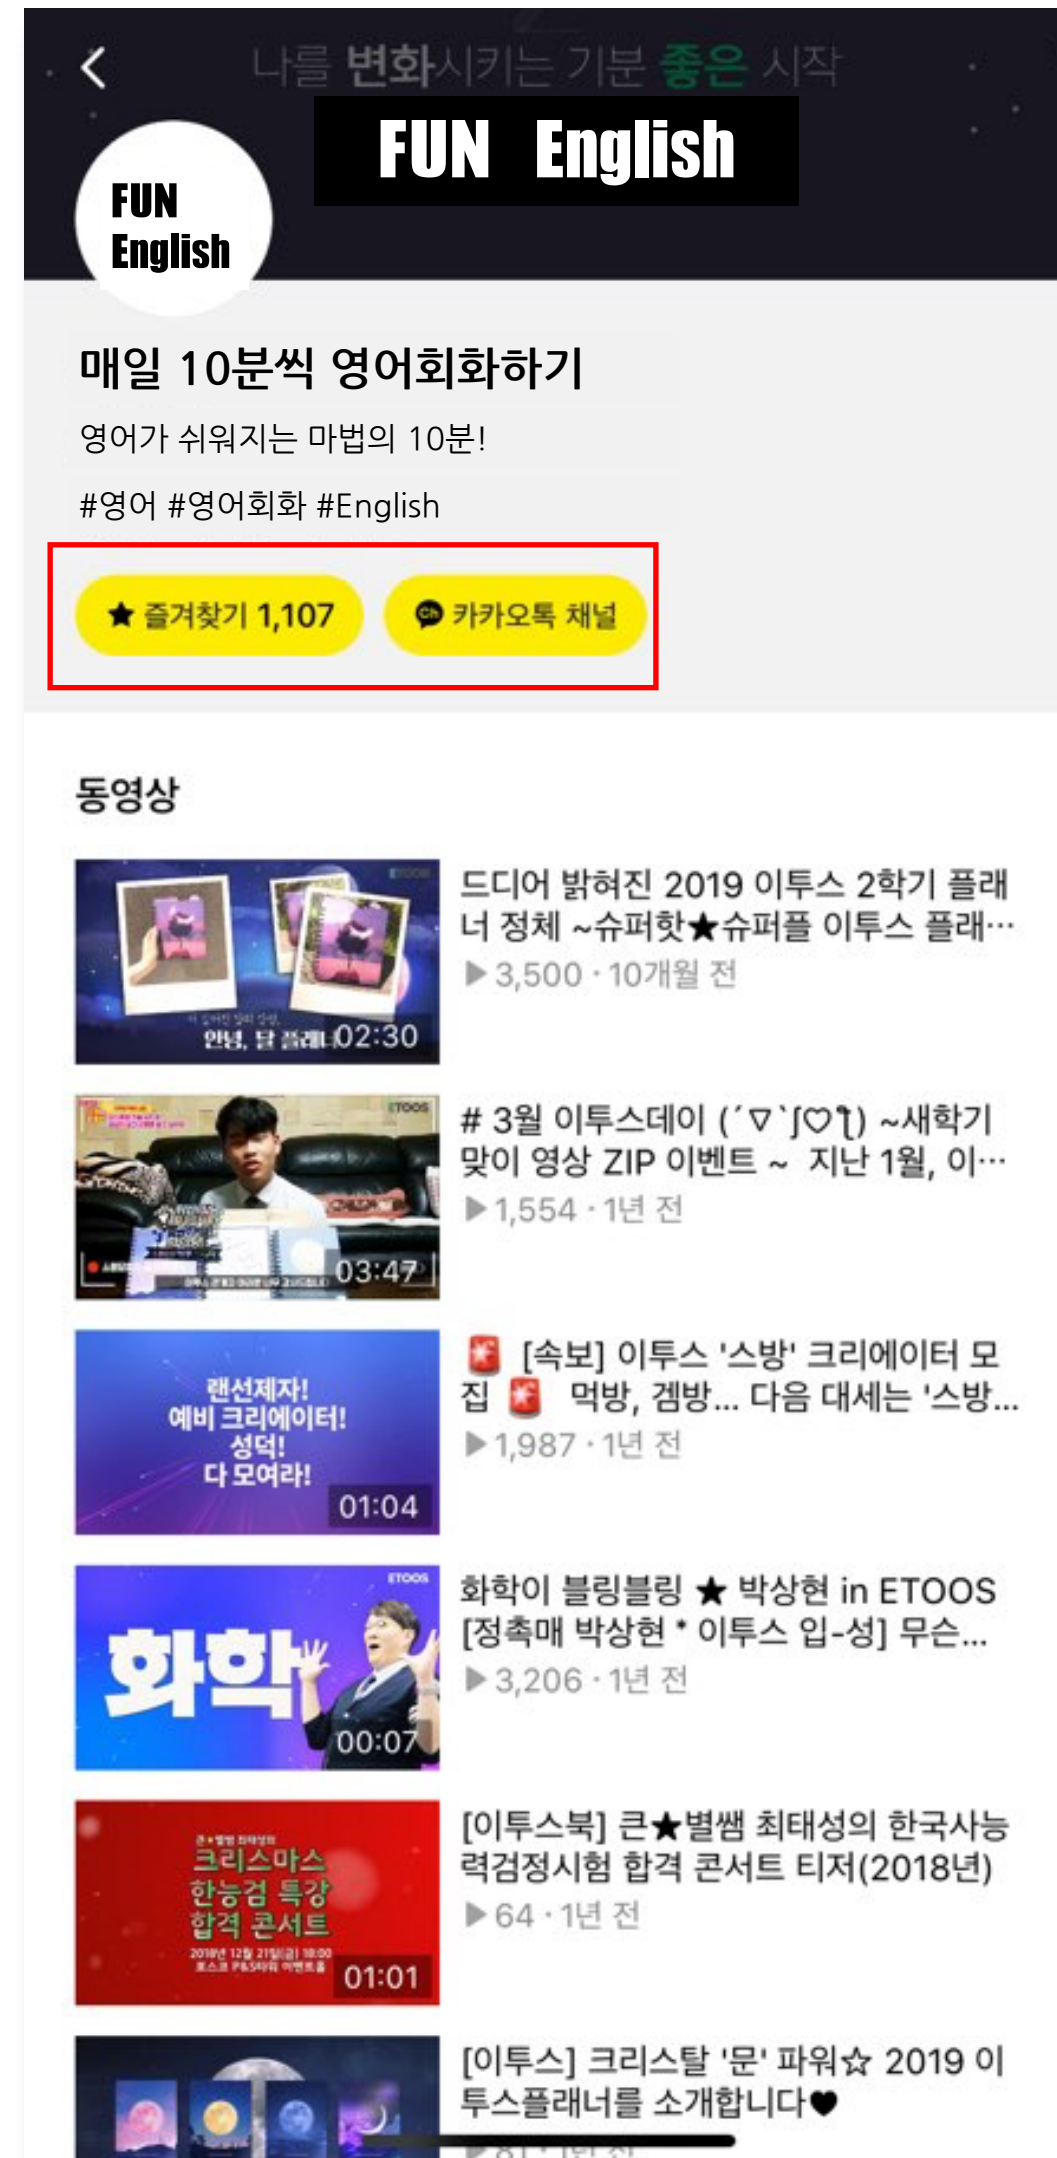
나를 변화시키는 기분 좋은 시작

FUN English

FUN English

매일 10분씩 영어회화하기

영어가 쉬워지는 마법의 10분!

#영어 #영어회화 #English

★ 즐겨찾기 1,107

카카오톡 채널

동영상

안녕, 달 플래너 02:30

드디어 밝혀진 2019 이투스 2학기 플래너 정체 ~슈퍼핫★슈퍼플 이투스 플래…

▶ 3,500 · 10개월 전

ETOOS

03:47

# 3월 이투스데이 (´∇`ʃ♡ƪ) ~새학기 맞이 영상 ZIP 이벤트 ~ 지난 1월, 이…

▶ 1,554 · 1년 전

랜선제자! 예비 크리에이터! 성덕! 다 모여라!

01:04

🚨 [속보] 이투스 '스방' 크리에이터 모집 🚨 먹방, 겜방... 다음 대세는 '스방...

▶ 1,987 · 1년 전

ETOOS

화학

00:07

화학이 블링블링 ★ 박상현 in ETOOS [정촉매 박상현 * 이투스 입-성] 무슨...

▶ 3,206 · 1년 전

크리스마스 한능검 특강 합격 콘서트

01:01

[이투스북] 큰★별쌤 최태성의 한국사능력검정시험 합격 콘서트 티저(2018년)

▶ 64 · 1년 전

[이투스] 크리스탈 '문' 파워☆ 2019 이투스플래너를 소개합니다♥

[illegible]